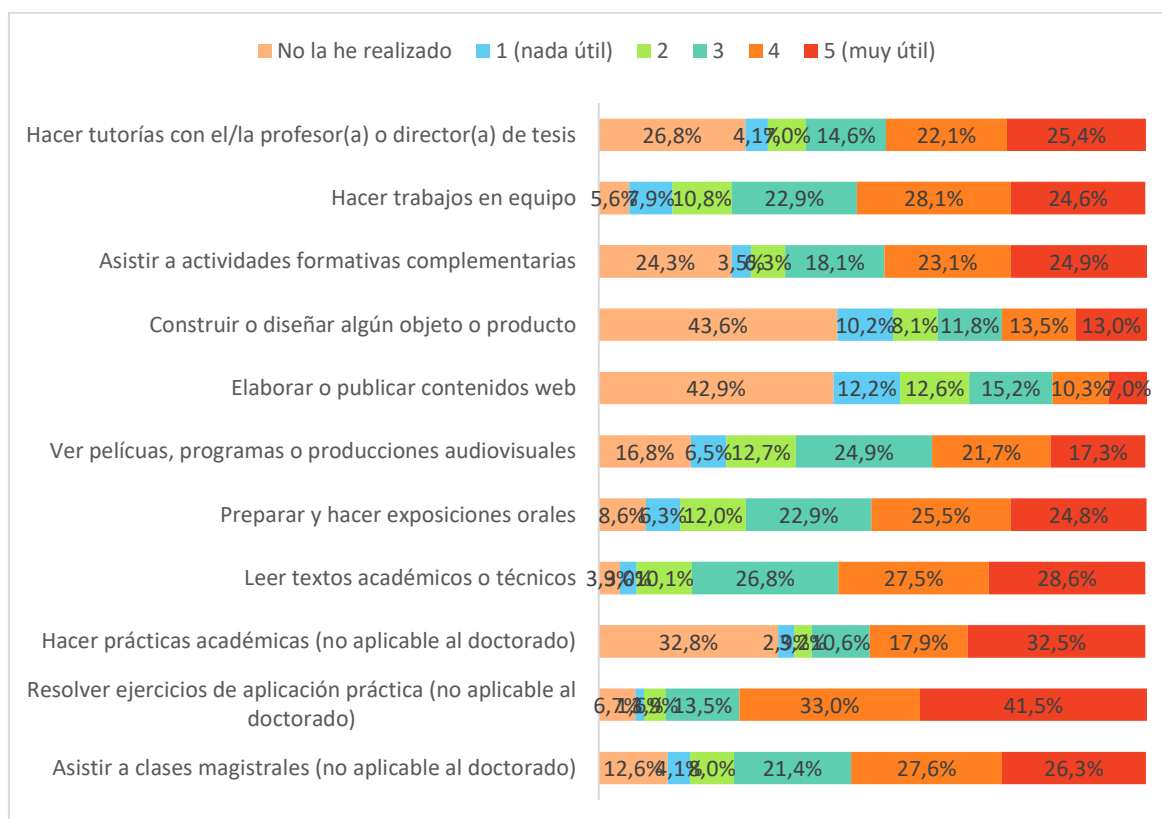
No la he realizado 1 (nada útil) 2 3 4 5 (muy útil)

Hacer tutorías con el/la profesor(a) o director(a) de tesis 26,8% 4,1% 7,0% 14,6% 22,1% 25,4%

Hacer trabajos en equipo 5,6% 7,9% 10,8% 22,9% 28,1% 24,6%

Asistir a actividades formativas complementarias 24,3% 3,5% 6,3% 18,1% 23,1% 24,9%

Construir o diseñar algún objeto o producto 43,6% 10,2% 8,1% 11,8% 13,5% 13,0%

Elaborar o publicar contenidos web 42,9% 12,2% 12,6% 15,2% 10,3% 7,0%

Ver películas, programas o producciones audiovisuales 16,8% 6,5% 12,7% 24,9% 21,7% 17,3%

Preparar y hacer exposiciones orales 8,6% 6,3% 12,0% 22,9% 25,5% 24,8%

Leer textos académicos o técnicos 3,9% 3,0% 10,1% 26,8% 27,5% 28,6%

Hacer prácticas académicas (no aplicable al doctorado) 32,8% 2,9% 3,2% 10,6% 17,9% 32,5%

Resolver ejercicios de aplicación práctica (no aplicable al doctorado) 6,7% 1,5% 3,9% 13,5% 33,0% 41,5%

Asistir a clases magistrales (no aplicable al doctorado) 12,6% 4,1% 8,0% 21,4% 27,6% 26,3%